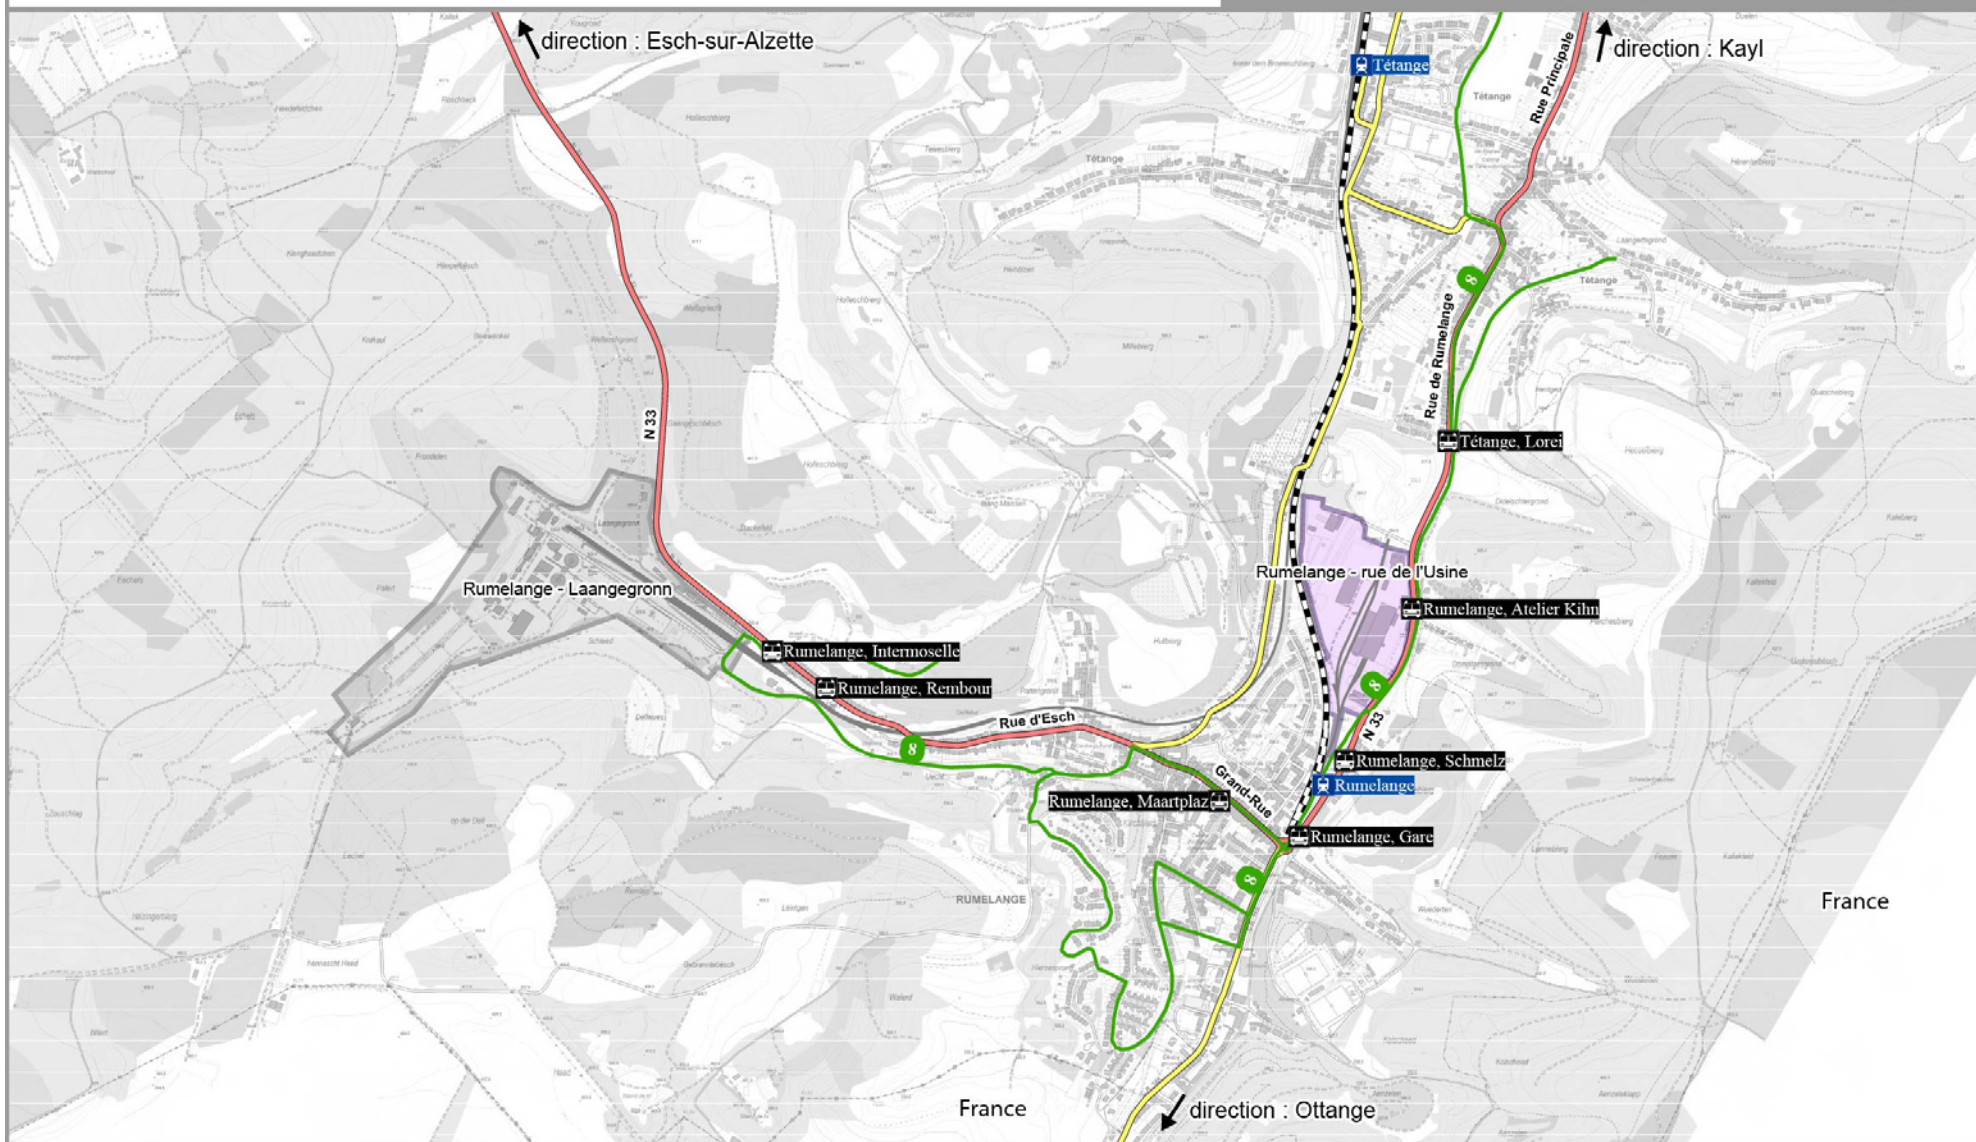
direction : Esch-sur-Alzette

Tétange

direction : Kayl

Rue Principale

Tétange

8

Rue de Rumelange

Tétange, Lorei

N 33

Rumelange - Laangegronn

Rumelange - rue de l'Usine

Rumelange, Atelier Kihn

Rumelange, Intermoselle

Rumelange, Rembour

8

Rue d'Esch

8

N 33

Rumelange, Schmelz

Rumelange

Grand-Rue

Rumelange, Maartplaz

Rumelange, Gare

8

RUMELANGE

France

France

direction : Ottange